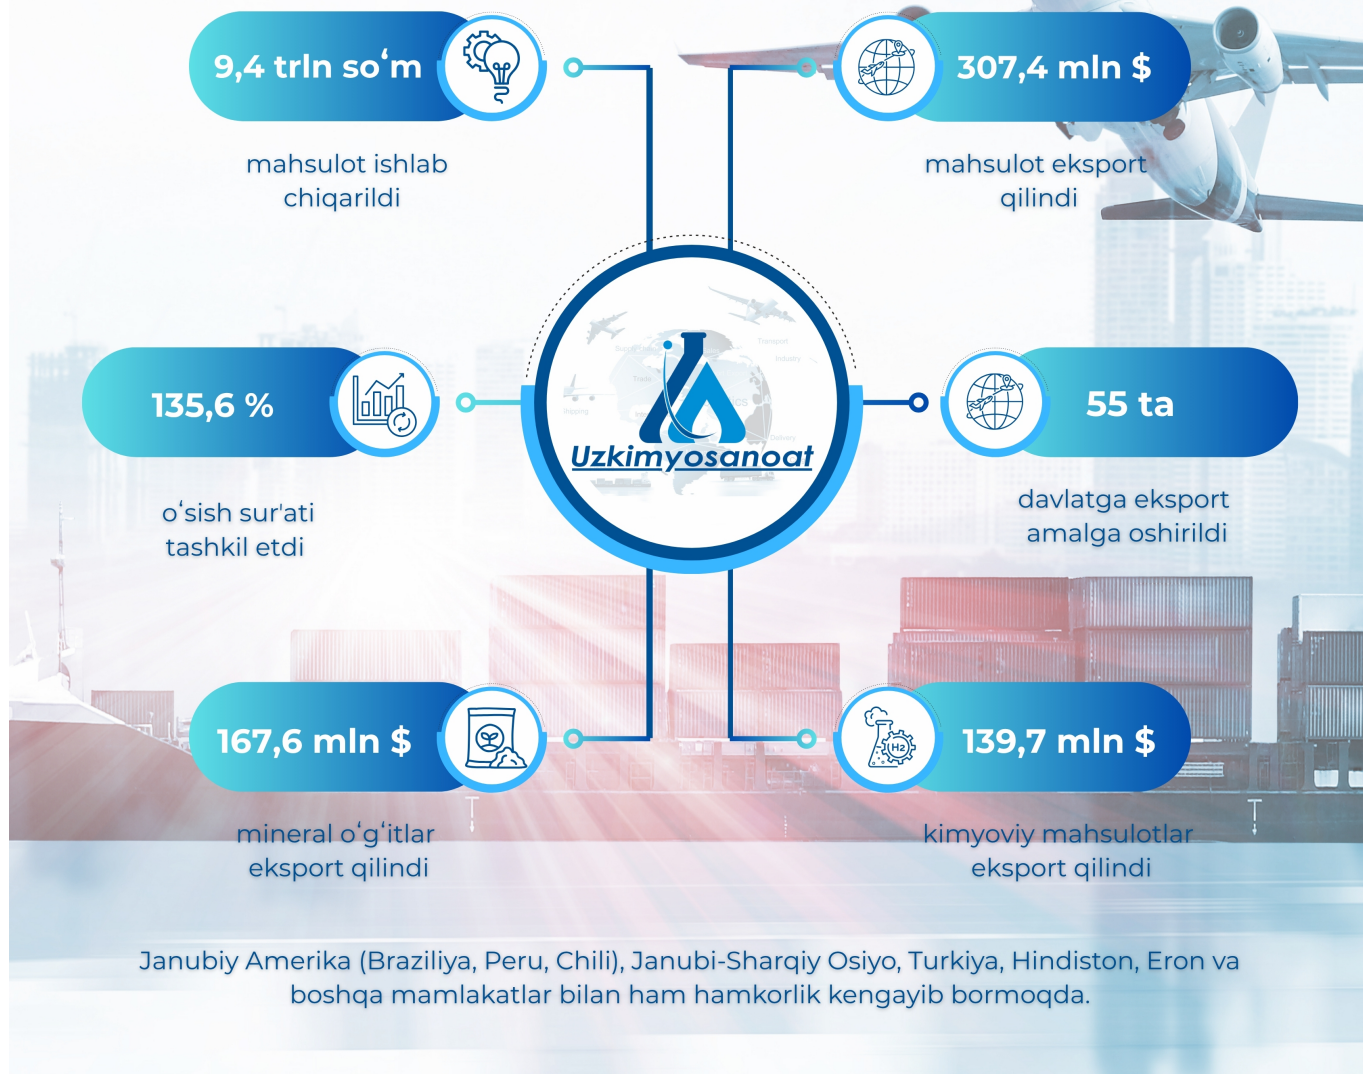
9,4 trln soʻm

mahsulot ishlab chiqarildi

307,4 mln $

mahsulot eksport qilindi

135,6 %

oʻsish sur'ati tashkil etdi

Uzkimyosanoat

55 ta

davlatga eksport amalga oshirildi

167,6 mln $

mineral oʻgʻitlar eksport qilindi

139,7 mln $

kimyoviy mahsulotlar eksport qilindi

Janubiy Amerika (Braziliya, Peru, Chili), Janubi-Sharqiy Osiyo, Turkiya, Hindiston, Eron va boshqa mamlakatlar bilan ham hamkorlik kengayib bormoqda.